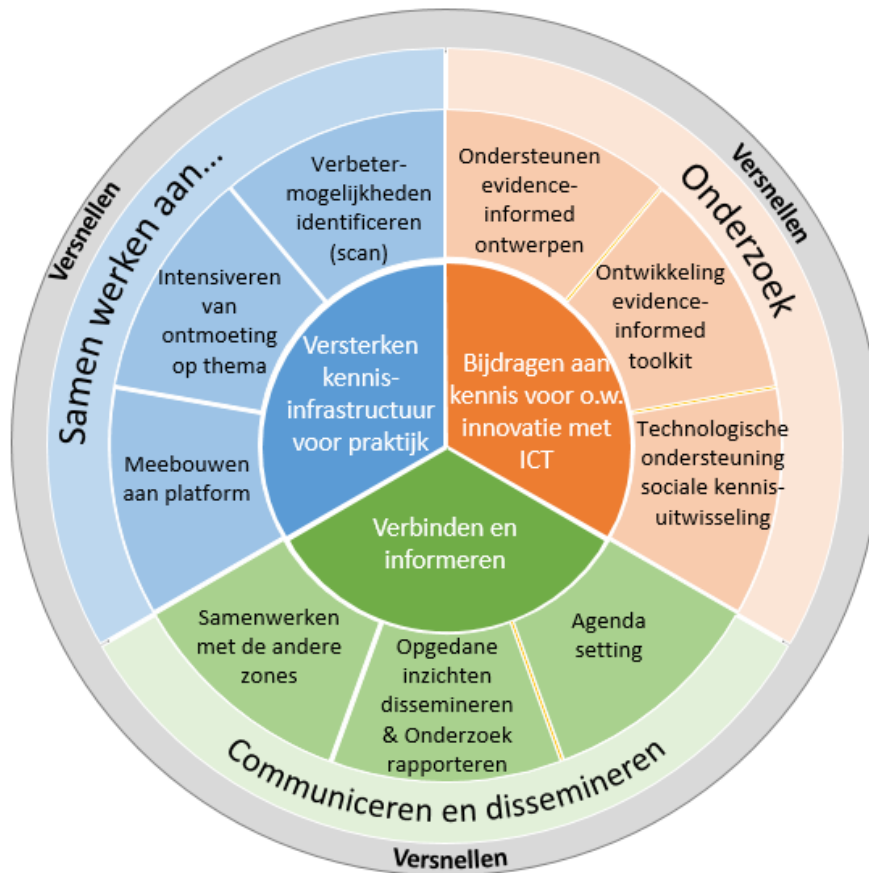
Versnellen

Samen werken aan...

Verbetermogelijkheden identificeren (scan)

Intensiveren van ontmoeting op thema

Meebouwen aan platform

Versterken kennisinfrastructuur voor praktijk

Versnellen

Onderzoek

Ondersteunen evidence-informed ontwerpen

Ontwikkeling evidence-informed toolkit

Technologische ondersteuning sociale kennisuitwisseling

Bijdragen aan kennis voor o.w. innovatie met ICT

Verbinden en informeren

Samenwerken met de andere zones

Opgedane inzichten dissemineren & Onderzoek rapporteren

Agenda setting

Communiceren en dissemineren

Versnellen